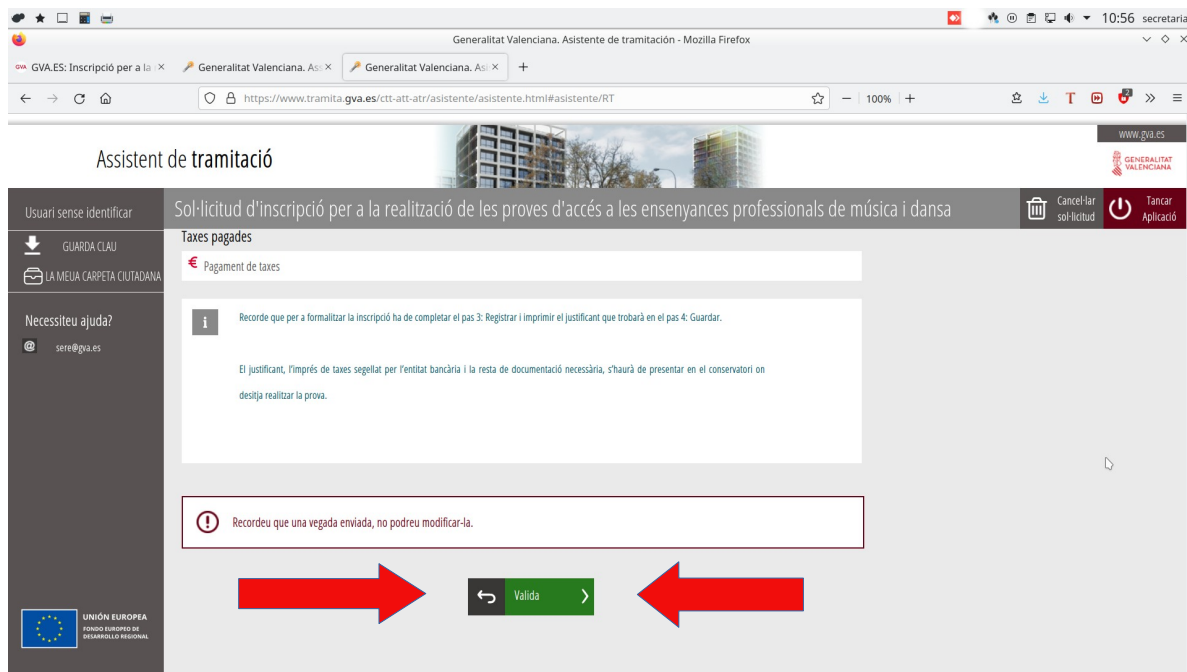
10:56 secretaria

Generalitat Valenciana. Asistente de tramitación - Mozilla Firefox

GVA.ES: Inscripció per a la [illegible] × Generalitat Valenciana. Asi × Generalitat Valenciana. Asi × +

https://www.tramita.gva.es/ctt-att-atr/asistente/asistente.html#asistente/RT 100%

www.gva.es

Assistent de tramitació

GENERALITAT VALENCIANA

Usuari sense identificar

Sol·licitud d'inscripció per a la realització de les proves d'accés a les ensenyances professionals de música i dansa

Cancel·lar sol·licitud

Tancar Aplicació

GUARDA CLAU

LA MEUA CARPETA CIUTADANA

Necessiteu ajuda?

sere@gva.es

Taxes pagades

€ Pagament de taxes

Recorde que per a formalitzar la inscripció ha de completar el pas 3: Registrar i imprimir el justificant que trobarà en el pas 4: Guardar.

El justificant, l'imprés de taxes segellat per l'entitat bancària i la resta de documentació necessària, s'haurà de presentar en el conservatori on desitja realitzar la prova.

Recordeu que una vegada enviada, no podreu modificar-la.

Valida

UNIÓN EUROPEA
FONDO EUROPEO DE DESARROLLO REGIONAL